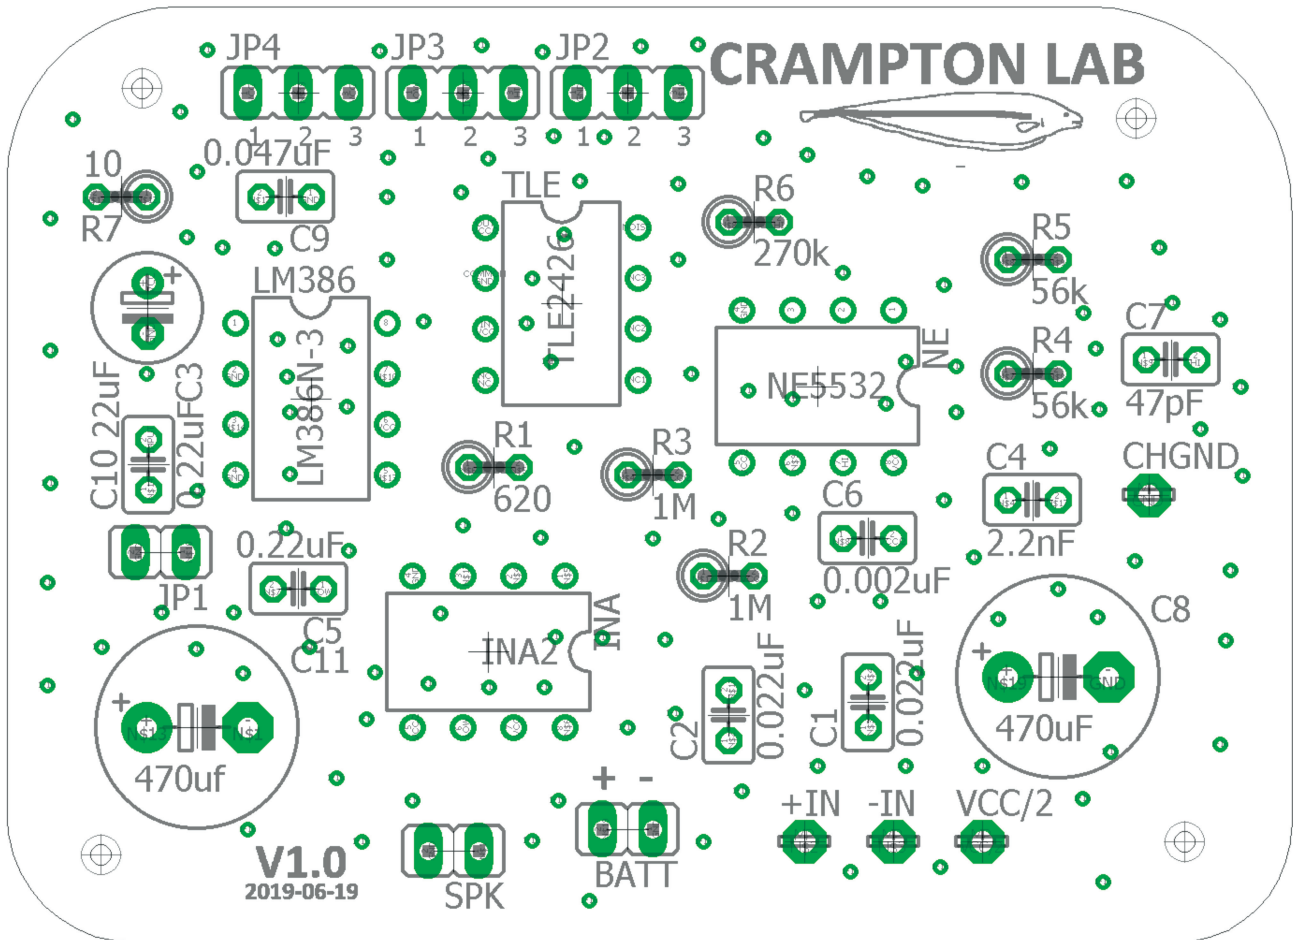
JP4 JP3 JP2
CRAMPTON LAB
1 2 3 1 2 3 1 2 3
0.047uF
10
R7
C9
TLE
R6
270k
R5
56k
LM386
TLE2426
C7
R4
56k
47pF
NE5532
NE
C10 22uF
0.22uFC3
LM386N-3
R1
620
R3
1M
C6
C4
CHGND
2.2nF
0.22uF
R2
1M
0.002uF
JP1
C5
C11
INA2
INA
C8
0.022uF
0.022uF
470uF
C2
C1
470uf
+ -
+IN -IN VCC/2
V1.0
2019-06-19
SPK
BATT